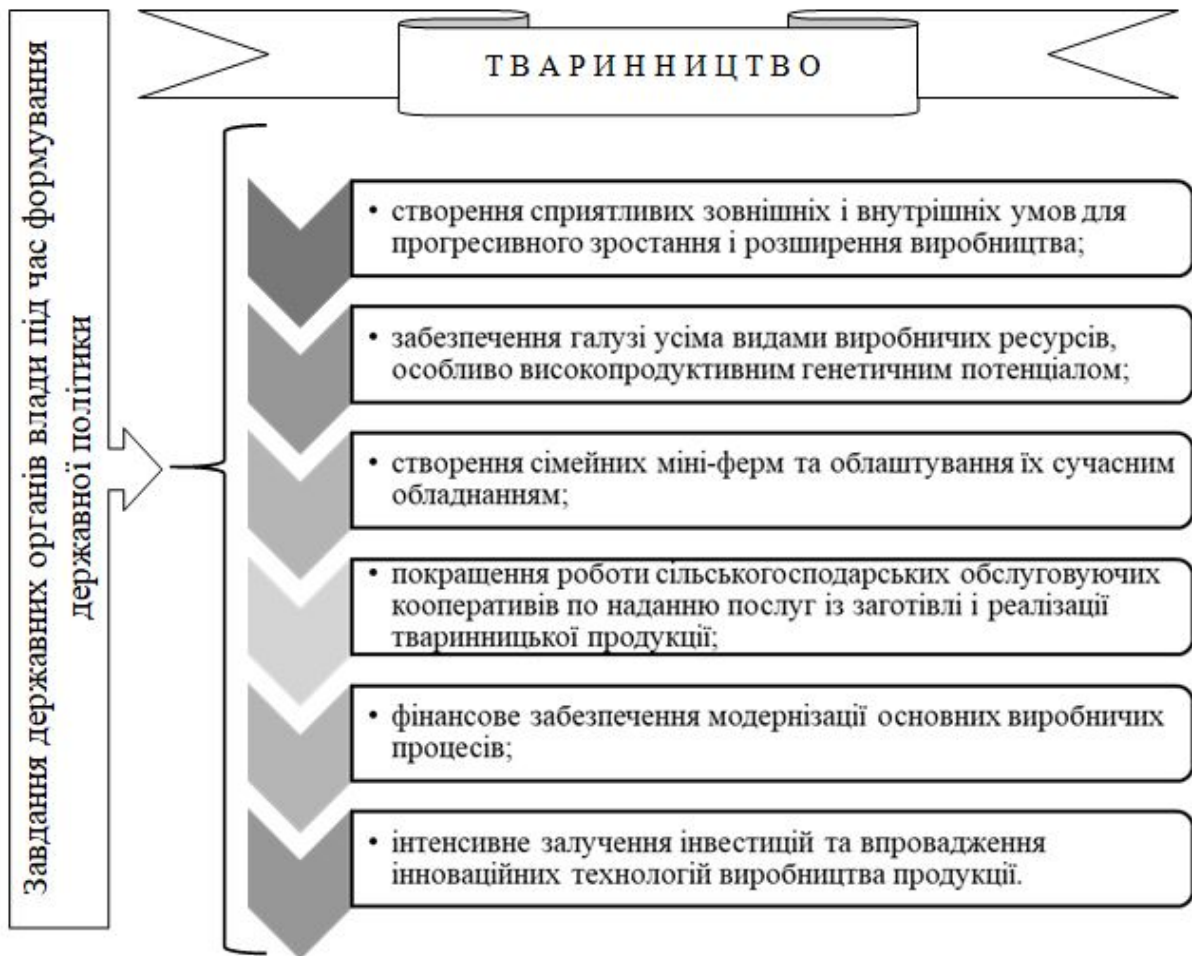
Завдання державних органів влади під час формування державної політики

ТВАРИННИЦТВО

• створення сприятливих зовнішніх і внутрішніх умов для прогресивного зростання і розширення виробництва;

• забезпечення галузі усіма видами виробничих ресурсів, особливо високопродуктивним генетичним потенціалом;

• створення сімейних міні-ферм та облаштування їх сучасним обладнанням;

• покращення роботи сільськогосподарських обслуговуючих кооперативів по наданню послуг із заготівлі і реалізації тваринницької продукції;

• фінансове забезпечення модернізації основних виробничих процесів;

• інтенсивне залучення інвестицій та впровадження інноваційних технологій виробництва продукції.